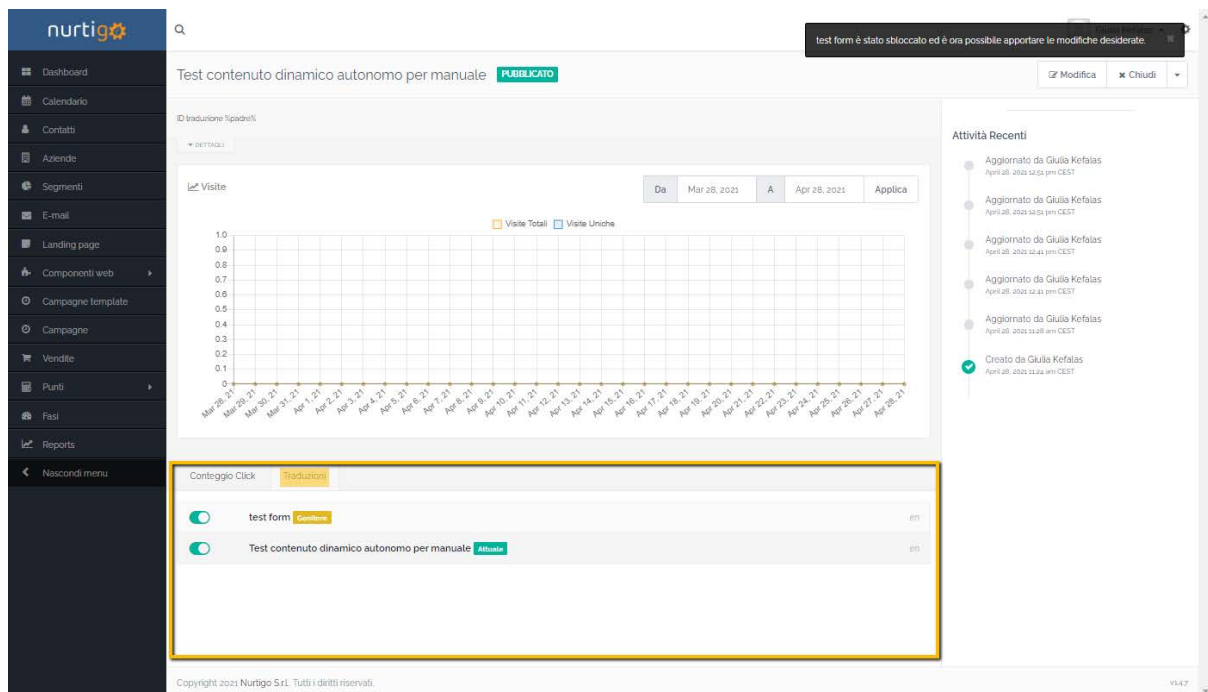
nurtigo

Dashboard
Calendario
Contatti
Aziende
Segmenti
E-mail
Landing page
Componenti web
Campagne template
Campagne
Vendite
Punti
Fasi
Reports
Nascondi menu

test form è stato sbloccato ed è ora possibile apportare le modifiche desiderate.

Test contenuto dinamico autonomo per manuale PUBBLICATO

Modifica
Chiudi

ID traduzione %padre%

DETTAGLI

Visite

Da Mar 28, 2021 A Apr 28, 2021 Applica

Visite Totali Visite Uniche

1.0
0.9
0.8
0.7
0.6
0.5
0.4
0.3
0.2
0.1
0

Mar 28, 21 Mar 29, 21 Mar 30, 21 Mar 31, 21 Apr 1, 21 Apr 2, 21 Apr 3, 21 Apr 4, 21 Apr 5, 21 Apr 6, 21 Apr 7, 21 Apr 8, 21 Apr 9, 21 Apr 10, 21 Apr 11, 21 Apr 12, 21 Apr 13, 21 Apr 14, 21 Apr 15, 21 Apr 16, 21 Apr 17, 21 Apr 18, 21 Apr 19, 21 Apr 20, 21 Apr 21, 21 Apr 22, 21 Apr 23, 21 Apr 24, 21 Apr 25, 21 Apr 26, 21 Apr 27, 21 Apr 28, 21

Conteggio Click Traduzioni

test form Genitore en
Test contenuto dinamico autonomo per manuale Attuale en

Attività Recenti

Aggiornato da Giulia Kefalas
April 28, 2021 12:51 pm CEST
Aggiornato da Giulia Kefalas
April 28, 2021 12:51 pm CEST
Aggiornato da Giulia Kefalas
April 28, 2021 12:41 pm CEST
Aggiornato da Giulia Kefalas
April 28, 2021 12:41 pm CEST
Aggiornato da Giulia Kefalas
April 28, 2021 11:28 am CEST
Creato da Giulia Kefalas
April 28, 2021 11:24 am CEST

Copyright 2021 Nurtigo S.r.l.. Tutti i diritti riservati.

v1.4.7